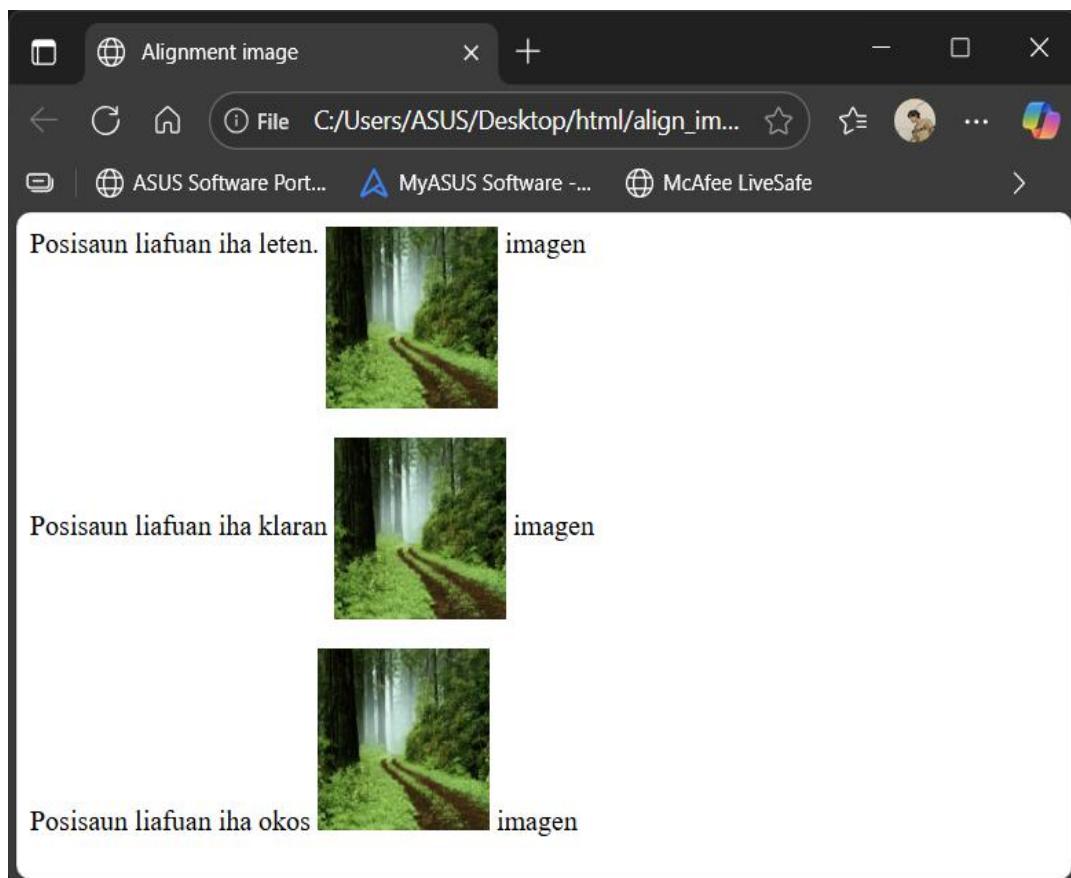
Alignment image

File C:/Users/ASUS/Desktop/html/align_im...

ASUS Software Port... MyASUS Software -... McAfee LiveSafe

Posisaun liafuan iha leten. imagen

Posisaun liafuan iha klaran imagen

Posisaun liafuan iha okos imagen